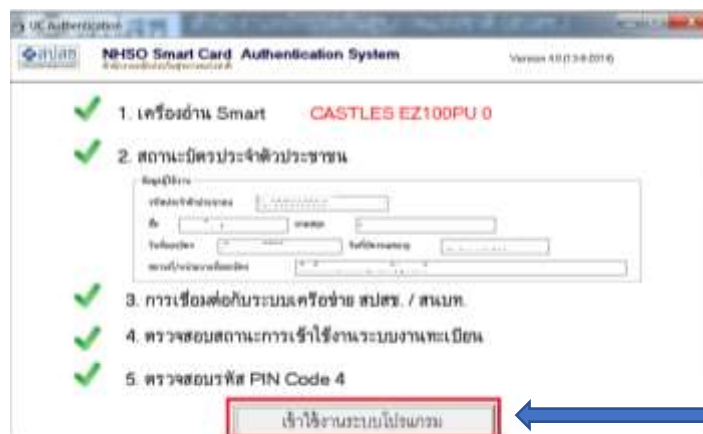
UC Authentication

สปสช NHSO Smart Card Authentication System

Version 4.0 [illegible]

1. เครื่องอ่าน Smart CASTLES EZ100PU 0

2. สถานะบัตรประจำตัวประชาชน

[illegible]

3. การเชื่อมต่อกับระบบเครือข่าย สปสช. / สนบท.

4. ตรวจสอบสถานะการเข้าใช้งานระบบงานทะเบียน

5. ตรวจสอบรหัส PIN Code 4

เข้าใช้งานระบบโปรแกรม